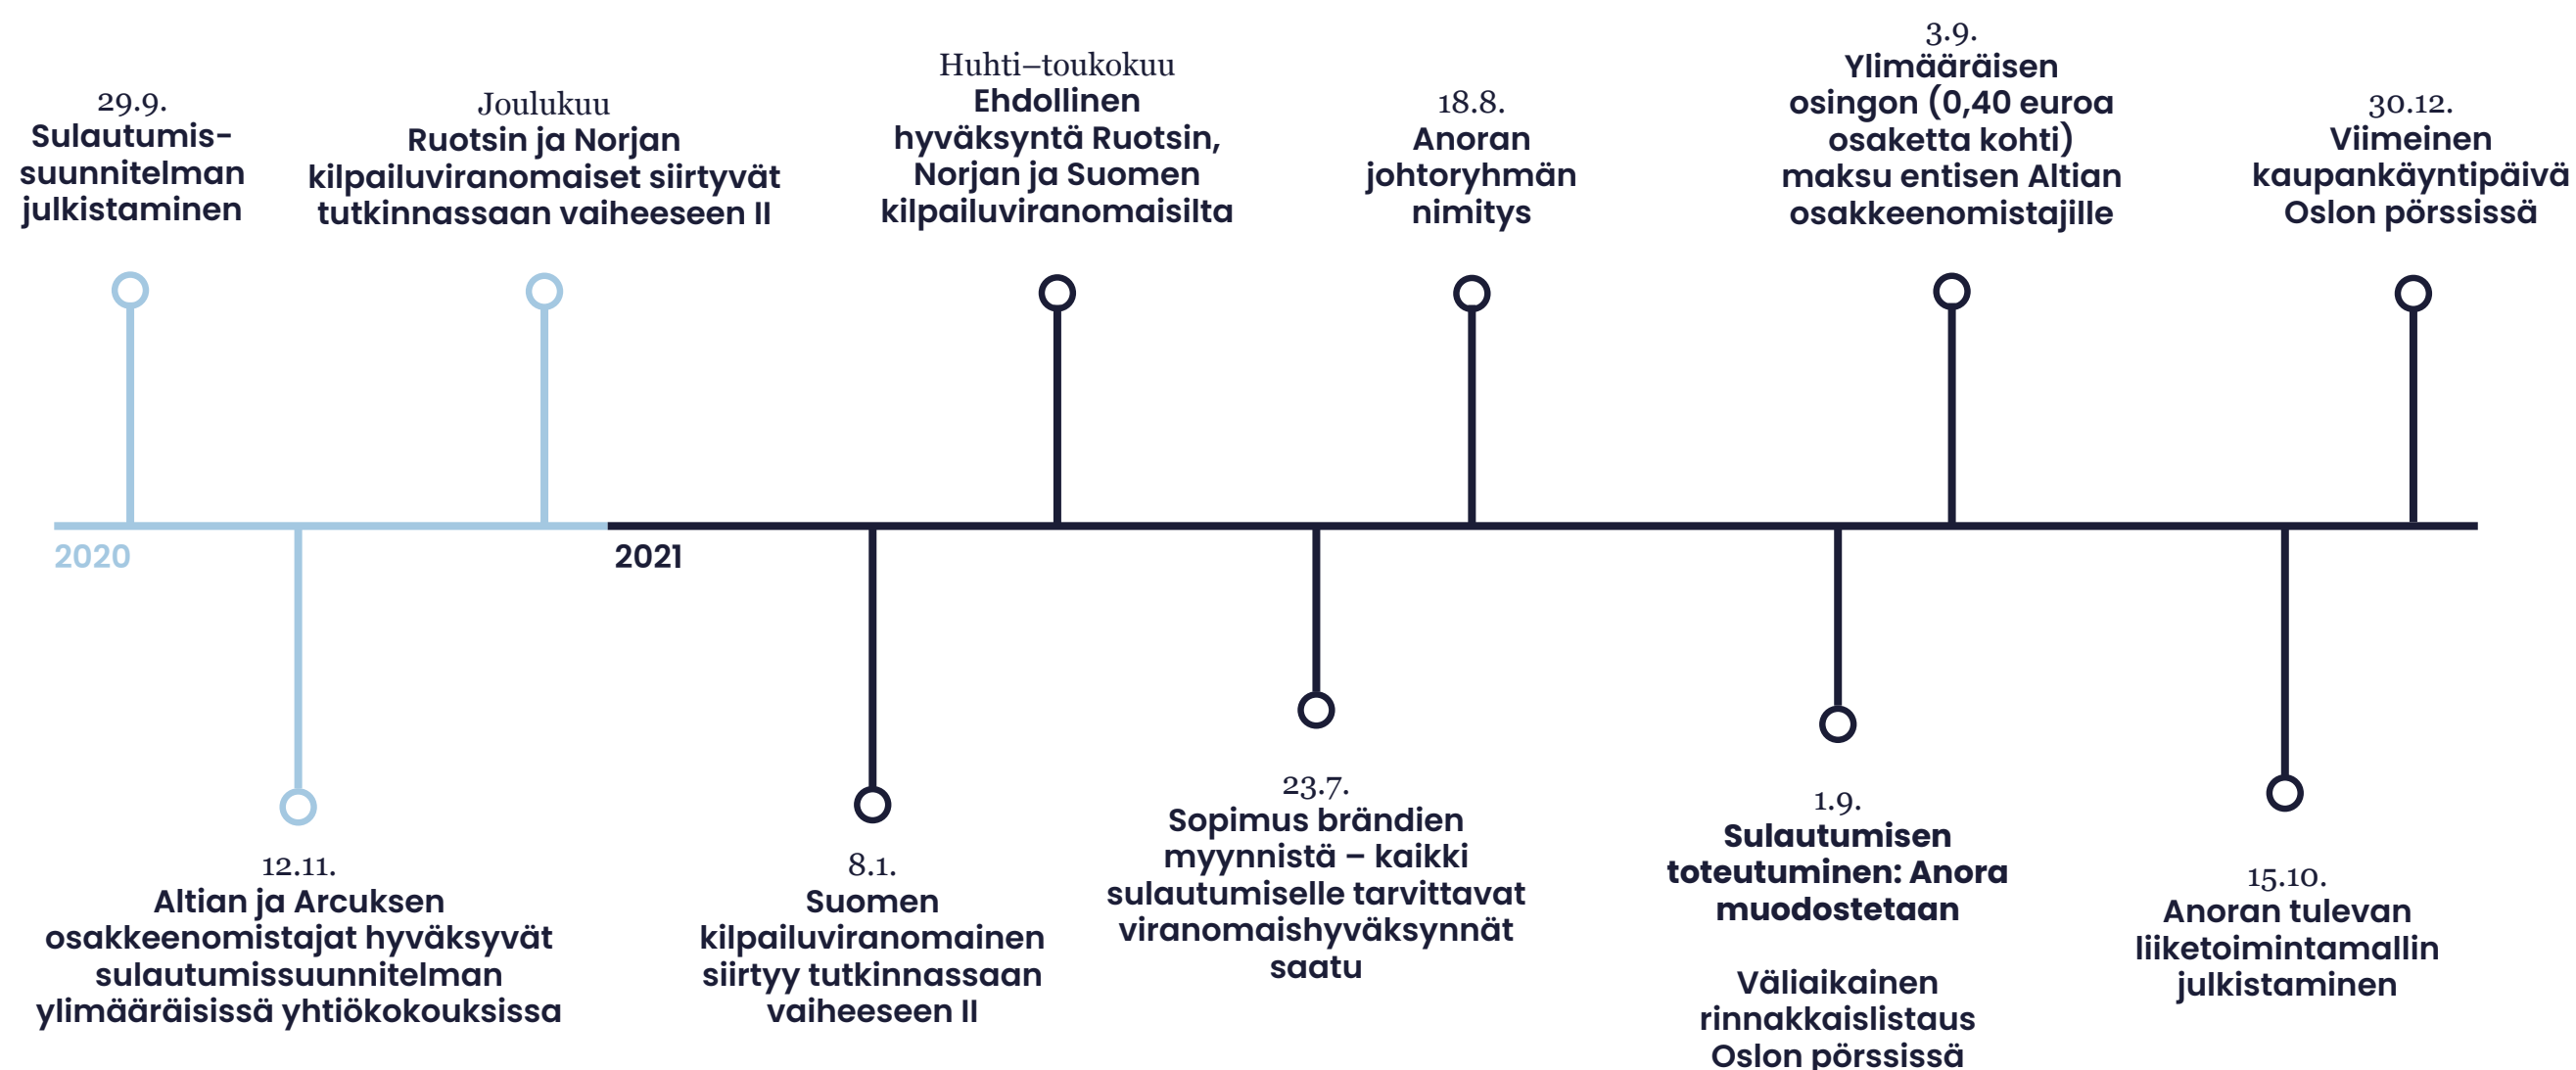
29.9.
Sulautumissuunnitelman julkistaminen

Joulukuu
Ruotsin ja Norjan kilpailuviranomaiset siirtyvät tutkinnassaan vaiheeseen II

Huhti–toukokuu
Ehdollinen hyväksyntä Ruotsin, Norjan ja Suomen kilpailuviranomaisilta

18.8.
Anoran johtoryhmän nimitys

3.9.
Ylimääräisen osingon (0,40 euroa osaketta kohti) maksu entisen Altian osakkeenomistajille

30.12.
Viimeinen kaupankäyntipäivä Oslon pörssissä

2020

2021

12.11.
Altian ja Arcuksen osakkeenomistajat hyväksyvät sulautumissuunnitelman ylimääräisissä yhtiökokouksissa

8.1.
Suomen kilpailuviranomainen siirtyy tutkinnassaan vaiheeseen II

23.7.
Sopimus brändien myynnistä – kaikki sulautumiselle tarvittavat viranomaishyväksynnät saatu

1.9.
Sulautumisen toteutuminen: Anora muodostetaan

Väliaikainen rinnakkaislistaus Oslon pörssissä

15.10.
Anoran tulevan liiketoimintamallin julkistaminen